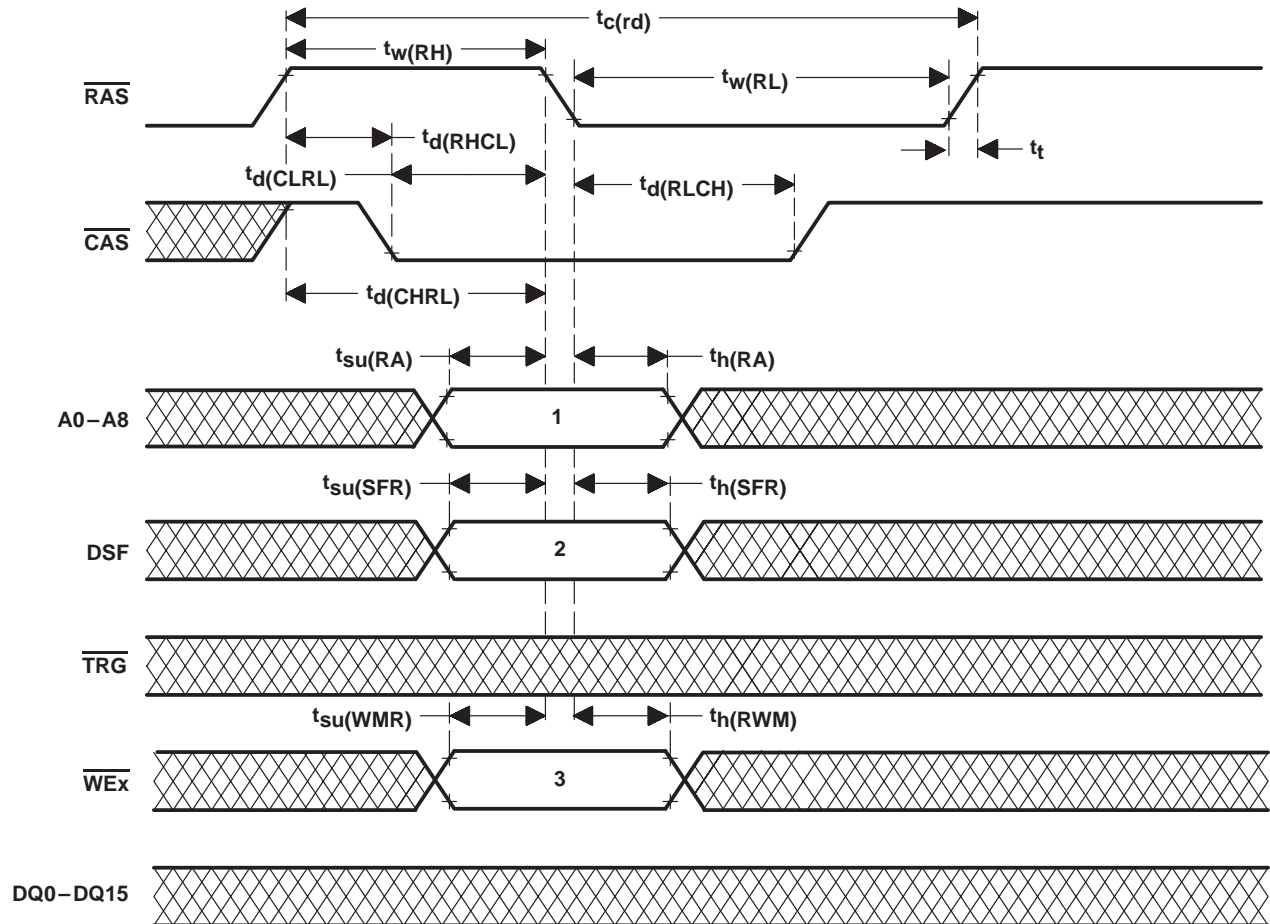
$t_{c(rd)}$
$t_{w(RH)}$
$t_{w(RL)}$
$\overline{RAS}$
$t_{d(RHCL)}$
$t_t$
$t_{d(CLRL)}$
$t_{d(RLCH)}$
$\overline{CAS}$
$t_{d(CHRL)}$
$t_{su(RA)}$
$t_{h(RA)}$
A0 – A8
1
$t_{su(SFR)}$
$t_{h(SFR)}$
DSF
2
$\overline{TRG}$
$t_{su(WMR)}$
$t_{h(RWM)}$
$\overline{WEx}$
3
DQ0 – DQ15